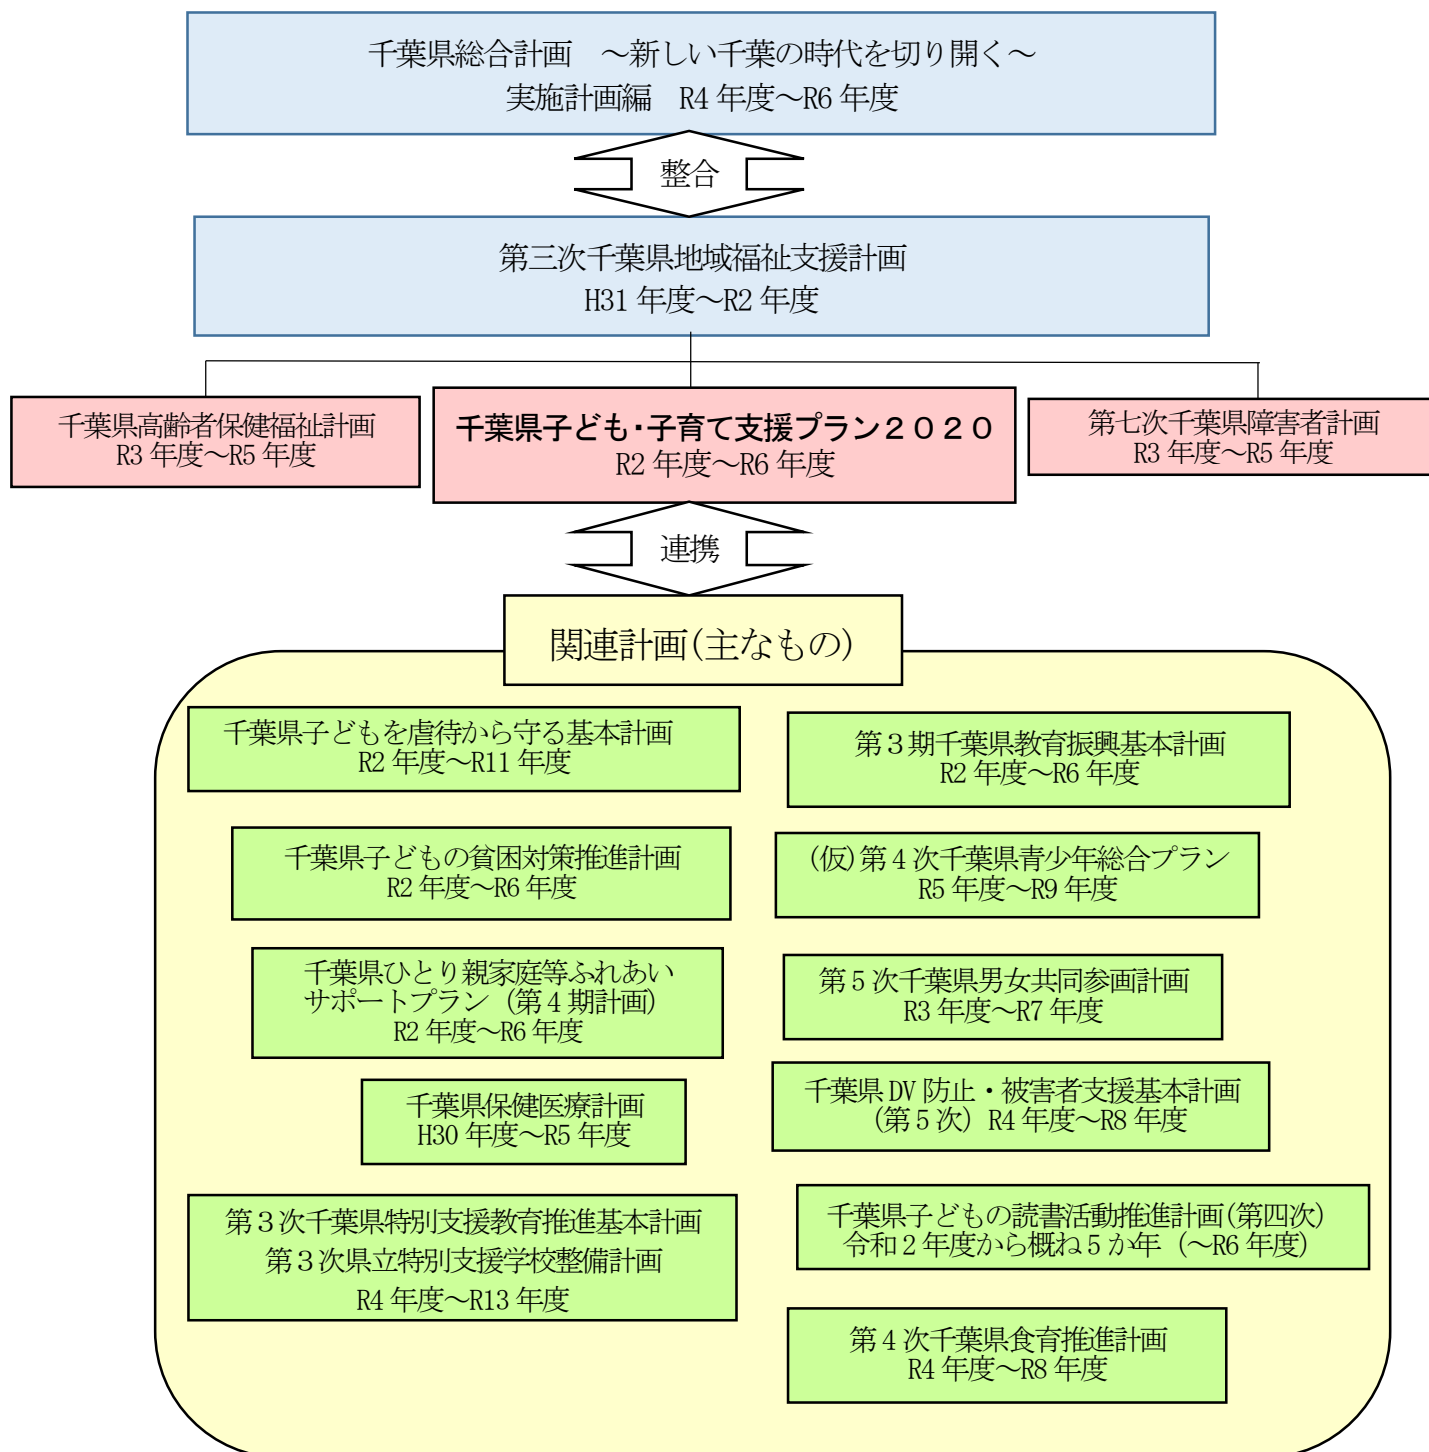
千葉県総合計画　～新しい千葉の時代を切り開く～
実施計画編　R4 年度～R6 年度

整合

第三次千葉県地域福祉支援計画
H31 年度～R2 年度

千葉県高齢者保健福祉計画
R3 年度～R5 年度

千葉県子ども・子育て支援プラン２０２０
R2 年度～R6 年度

第七次千葉県障害者計画
R3 年度～R5 年度

連携

関連計画(主なもの)

千葉県子どもを虐待から守る基本計画
R2 年度～R11 年度

第３期千葉県教育振興基本計画
R2 年度～R6 年度

千葉県子どもの貧困対策推進計画
R2 年度～R6 年度

(仮)第４次千葉県青少年総合プラン
R5 年度～R9 年度

千葉県ひとり親家庭等ふれあい
サポートプラン（第４期計画)
R2 年度～R6 年度

第５次千葉県男女共同参画計画
R3 年度～R7 年度

千葉県保健医療計画
H30 年度～R5 年度

千葉県 DV 防止・被害者支援基本計画
（第５次）R4 年度～R8 年度

第３次千葉県特別支援教育推進基本計画
第３次県立特別支援学校整備計画
R4 年度～R13 年度

千葉県子どもの読書活動推進計画(第四次)
令和２年度から概ね５か年（～R6 年度)

第４次千葉県食育推進計画
R4 年度～R8 年度